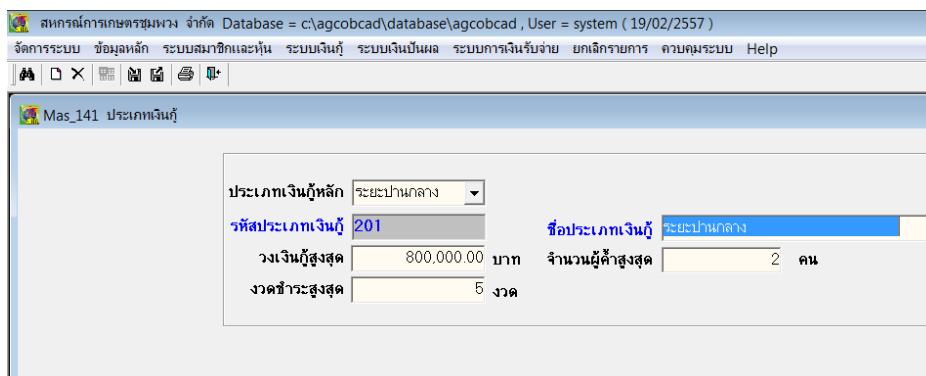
สหกรณ์การเกษตรชุมพวง จำกัด Database = c:\agcobcad\database\agcobcad , User = system ( 19/02/2557 )

จัดการระบบ ข้อมูลหลัก ระบบสมาชิกและหุ้น ระบบเงินกู้ ระบบเงินปันผล ระบบการเงินรับจ่าย ยกเลิกรายการ ควบคุมระบบ Help

Mas_141 ประเภทเงินกู้

ประเภทเงินกู้หลัก ระยะปานกลาง

รหัสประเภทเงินกู้ 201

ชื่อประเภทเงินกู้ ระยะปานกลาง

วงเงินกู้สูงสุด 800,000.00 บาท

จำนวนผู้ค้ำสูงสุด 2 คน

งวดชำระสูงสุด 5 งวด